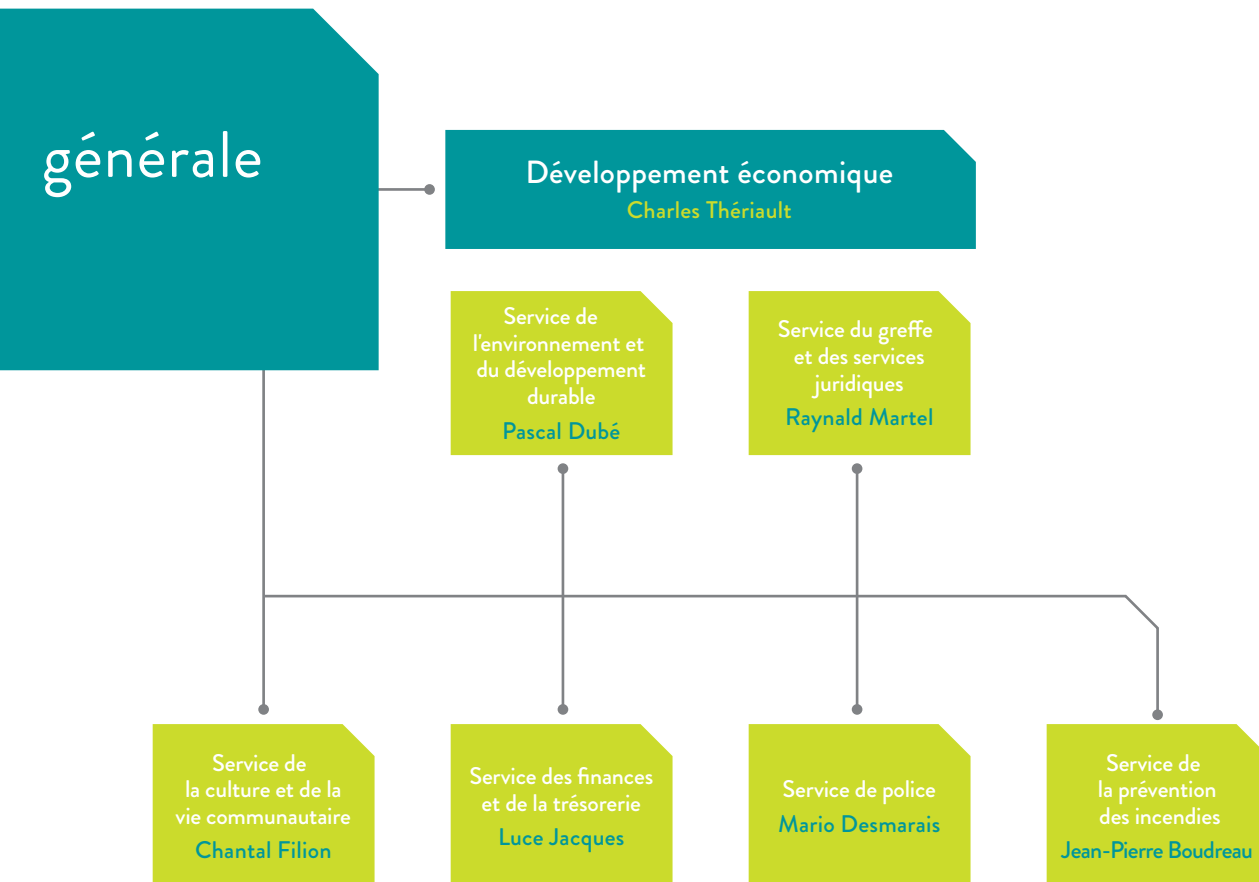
générale

Développement économique
Charles Thériault

Service de l'environnement et du développement durable
Pascal Dubé

Service du greffe et des services juridiques
Raynald Martel

Service de la culture et de la vie communautaire
Chantal Filion

Service des finances et de la trésorerie
Luce Jacques

Service de police
Mario Desmarais

Service de la prévention des incendies
Jean-Pierre Boudreau